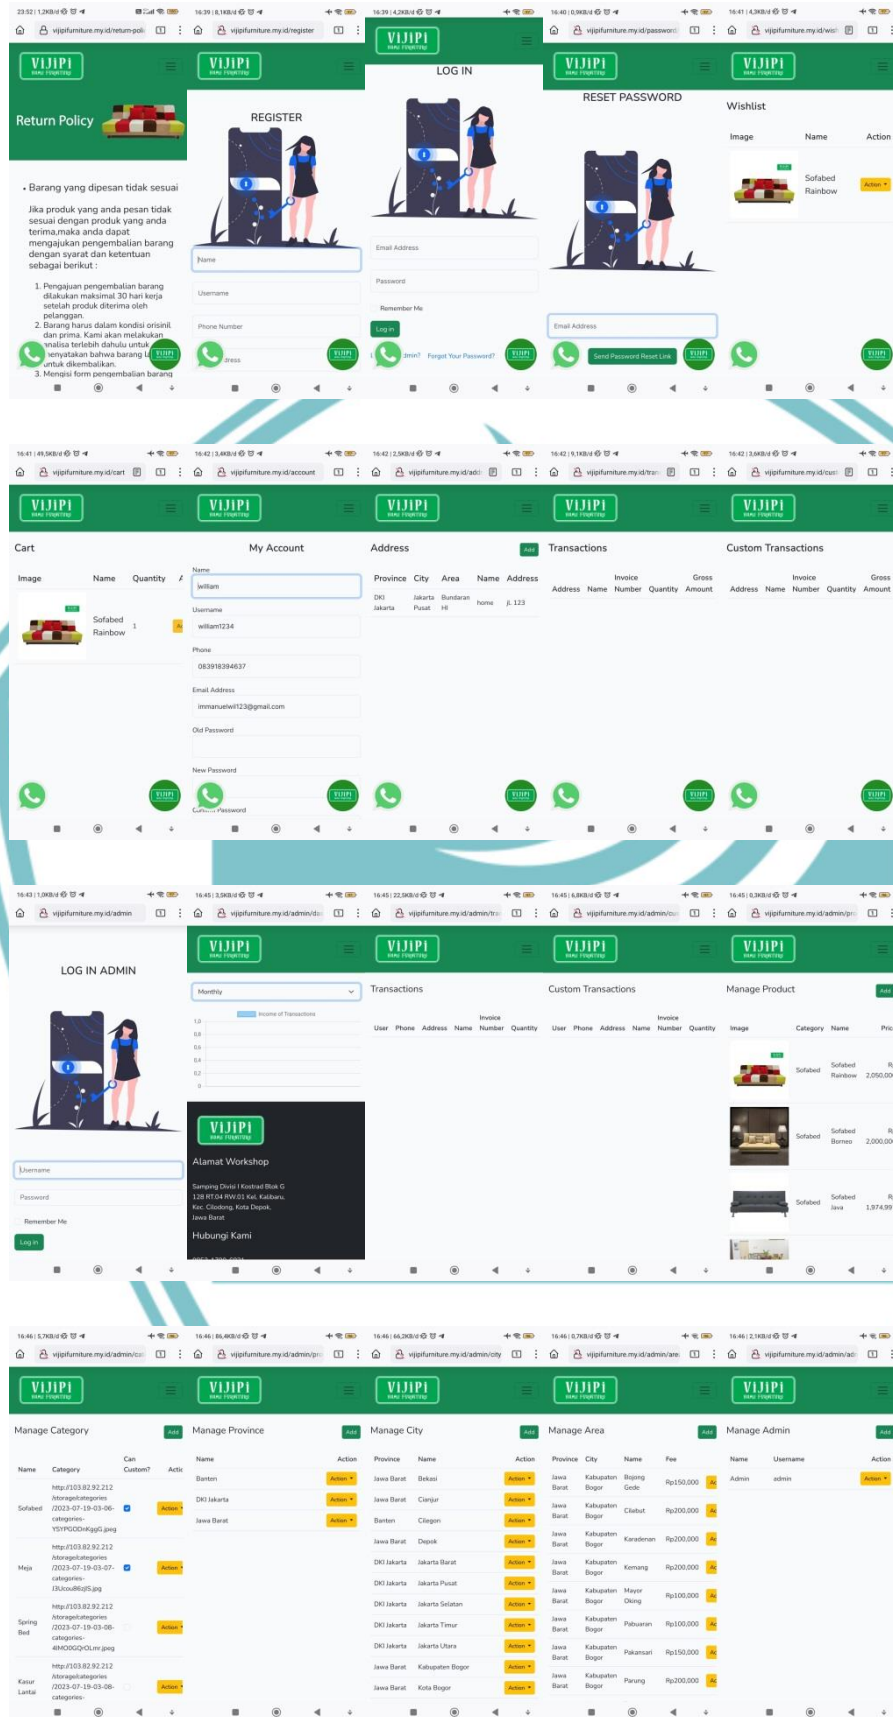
23:52 | 1,2KB/d
vijipifurniture.my.id/return-poli
VIJIPI
Return Policy
• Barang yang dipesan tidak sesuai
Jika produk yang anda pesan tidak sesuai dengan produk yang anda terima,maka anda dapat mengajukan pengembalian barang dengan syarat dan ketentuan sebagai berikut :
1. Pengajuan pengembalian barang dilakukan maksimal 30 hari kerja setelah produk diterima oleh pelanggan.
2. Barang harus dalam kondisi orisinil dan prima. Kami akan melakukan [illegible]analisa terlebih dahulu untuk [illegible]enyatakan bahwa barang l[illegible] untuk dikembalikan.
3. Mengisi form pengembalian barang

16:39 | 8,1KB/d
vijipifurniture.my.id/register
VIJIPI
REGISTER
Name
Username
Phone Number
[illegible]dress

LOG IN
Email Address
Password
Remember Me
Log in
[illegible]dmin? Forgot Your Password?

16:40 | 0,9KB/d
vijipifurniture.my.id/password
RESET PASSWORD
Email Address
Send Password Reset Link

16:41 | 4,3KB/d
vijipifurniture.my.id/wis
Wishlist
| Image | Name | Action |
|---|---|---|
| | Sofabed Rainbow | Action |

16:41 | 49,5KB/d
vijipifurniture.my.id/cart
Cart
| Image | Name | Quantity |
|---|---|---|
| | Sofabed Rainbow | 1 |

16:42 | 3,4KB/d
vijipifurniture.my.id/account
My Account
Name
william
Username
william1234
Phone
083918394637
Email Address
immanuelwil123@gmail.com
Old Password
New Password
C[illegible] Password

16:42 | 2,5KB/d
vijipifurniture.my.id/add
Address
Add
| Province | City | Area | Name | Address |
|---|---|---|---|---|
| DKI Jakarta | Jakarta Pusat | Bundaran HI | home | jl. 123 |

16:42 | 9,1KB/d
vijipifurniture.my.id/tran
Transactions
| Address | Name | Invoice Number | Quantity | Gross Amount |
|---|---|---|---|---|

16:42 | 3,6KB/d
vijipifurniture.my.id/cust
Custom Transactions
| Address | Name | Invoice Number | Quantity | Gross Amount |
|---|---|---|---|---|

16:43 | 1,0KB/d
vijipifurniture.my.id/admin
LOG IN ADMIN
Username
Password
Remember Me
Log in

16:45 | 3,5KB/d
vijipifurniture.my.id/admin/da
Monthly
Income of Transactions
1,0 0,8 0,6 0,4 0,2 0
VIJIPI
Alamat Workshop
Samping Divisi I Kostrad Blok G 128 RT.04 RW.01 Kel. Kalibaru, Kec. Cilodong, Kota Depok, Jawa Barat
Hubungi Kami

16:45 | 22,5KB/d
vijipifurniture.my.id/admin/tra
Transactions
| User | Phone | Address | Name | Invoice Number | Quantity |
|---|---|---|---|---|---|

16:45 | 6,8KB/d
vijipifurniture.my.id/admin/cu
Custom Transactions
| User | Phone | Address | Name | Invoice Number | Quantity |
|---|---|---|---|---|---|

16:45 | 0,3KB/d
vijipifurniture.my.id/admin/pr
Manage Product
Add
| Image | Category | Name | Pric |
|---|---|---|---|
| | Sofabed | Sofabed Rainbow | 2,050,00 |
| | Sofabed | Sofabed Borneo | 2,000,00 |
| | Sofabed | Sofabed Java | 1,974,99 |

16:46 | 5,7KB/d
vijipifurniture.my.id/admin/ca
Manage Category
Add
| Name | Category | Can Custom? | Actio |
|---|---|---|---|
| Sofabed | http://103.82.92.212/storage/categories/2023-07-19-03-06-categories-YSYPGODnKggG.jpeg | ✓ | Action |
| Meja | http://103.82.92.212/storage/categories/2023-07-19-03-07-categories-J3Ucou86qlS.jpg | ✓ | Action |
| Spring Bed | http://103.82.92.212/storage/categories/2023-07-19-03-08-categories-4IMO0GQOLmr.jpeg | | Action |
| Kasur Lantai | http://103.82.92.212/storage/categories/2023-07-19-03-08-categories- | | Action |

16:46 | 86,4KB/d
vijipifurniture.my.id/admin/pr
Manage Province
Add
| Name | Action |
|---|---|
| Banten | Action |
| DKI Jakarta | Action |
| Jawa Barat | Action |

16:46 | 66,2KB/d
vijipifurniture.my.id/admin/city
Manage City
Add
| Province | Name | Action |
|---|---|---|
| Jawa Barat | Bekasi | Action |
| Jawa Barat | Cianjur | Action |
| Banten | Cilegon | Action |
| Jawa Barat | Depok | Action |
| DKI Jakarta | Jakarta Barat | Action |
| DKI Jakarta | Jakarta Pusat | Action |
| DKI Jakarta | Jakarta Selatan | Action |
| DKI Jakarta | Jakarta Timur | Action |
| DKI Jakarta | Jakarta Utara | Action |
| Jawa Barat | Kabupaten Bogor | Action |
| Jawa Barat | Kota Bogor | Action |

16:46 | 0,7KB/d
vijipifurniture.my.id/admin/are
Manage Area
Add
| Province | City | Name | Fee |
|---|---|---|---|
| Jawa Barat | Kabupaten Bogor | Bojong Gede | Rp150,000 |
| Jawa Barat | Kabupaten Bogor | Cilebut | Rp200,000 |
| Jawa Barat | Kabupaten Bogor | Karadenan | Rp200,000 |
| Jawa Barat | Kabupaten Bogor | Kemang | Rp200,000 |
| Jawa Barat | Kabupaten Bogor | Mayor Oking | Rp100,000 |
| Jawa Barat | Kabupaten Bogor | Pabuaran | Rp100,000 |
| Jawa Barat | Kabupaten Bogor | Pakansari | Rp150,000 |
| Jawa Barat | Kabupaten Bogor | Parung | Rp200,000 |

16:46 | 2,1KB/d
vijipifurniture.my.id/admin/ad
Manage Admin
Add
| Name | Username | Action |
|---|---|---|
| Admin | admin | Action |